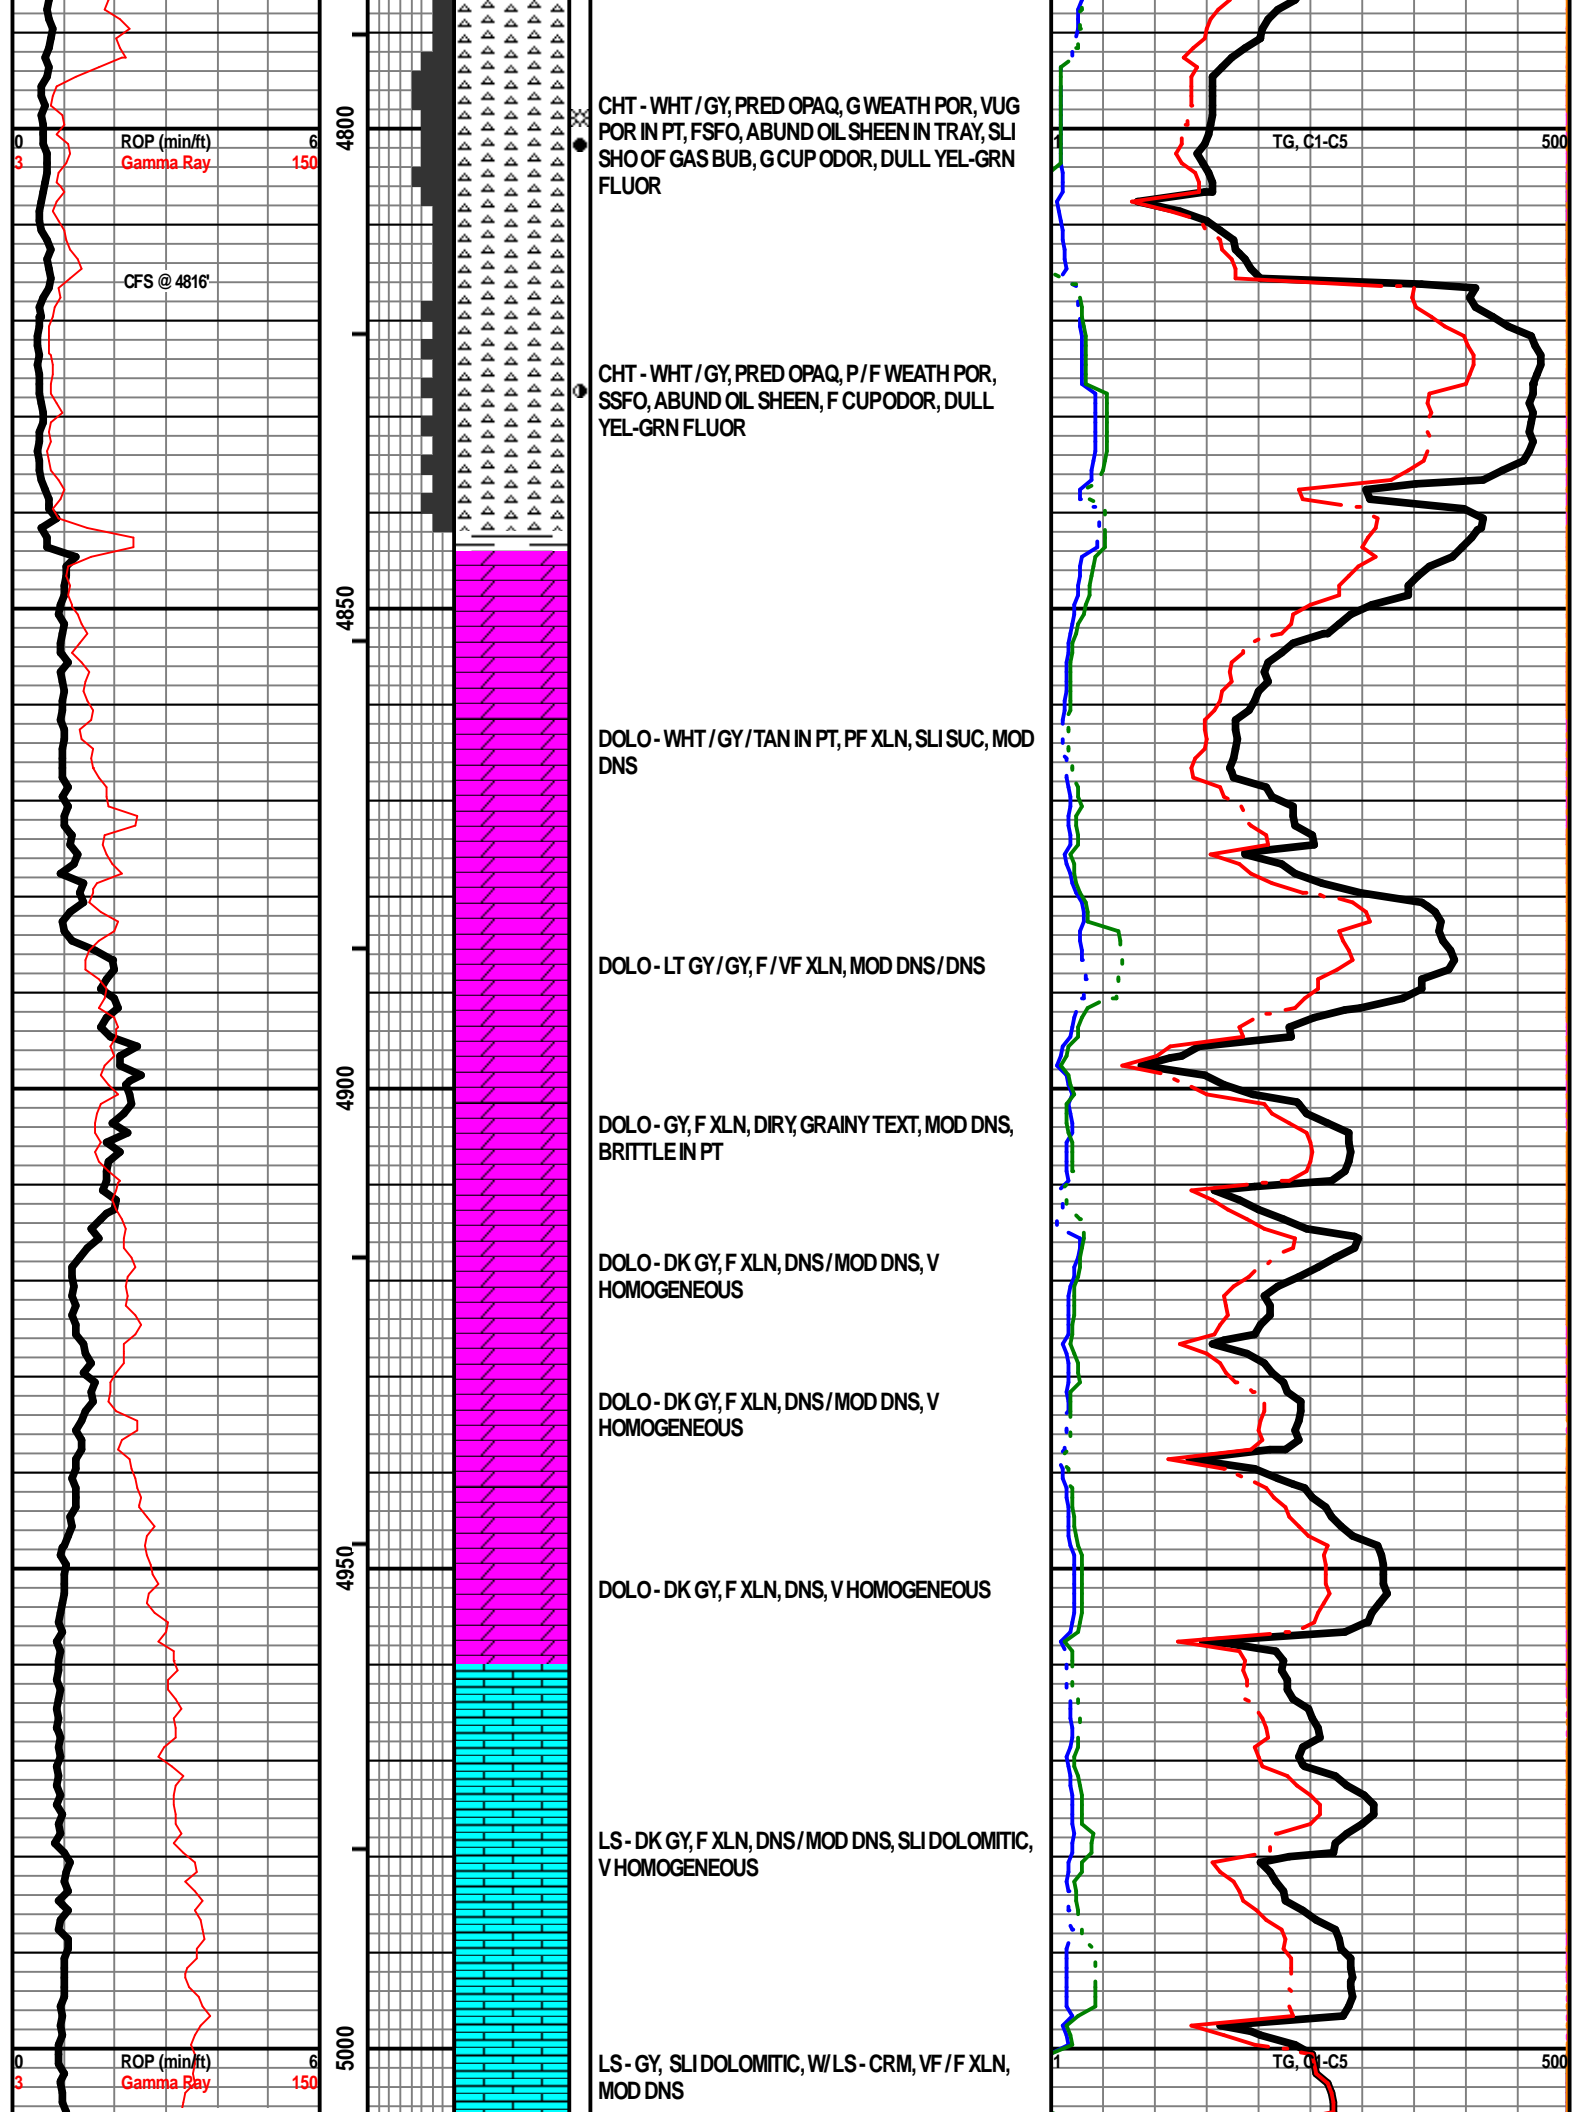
0 ROP (min/ft) 6
3 Gamma Ray 150

CFS @ 4816'

4800

CHT - WHT / GY, PRED OPAQ, G WEATH POR, VUG POR IN PT, FSFO, ABUND OIL SHEEN IN TRAY, SLI SHO OF GAS BUB, G CUP ODOR, DULL YEL-GRN FLUOR

1 TG, C1-C5 500

CHT - WHT / GY, PRED OPAQ, P / F WEATH POR, SSFO, ABUND OIL SHEEN, F CUP ODOR, DULL YEL-GRN FLUOR

4850

DOLO - WHT / GY / TAN IN PT, PF XLN, SLI SUC, MOD DNS

DOLO - LT GY / GY, F / VF XLN, MOD DNS / DNS

4900

DOLO - GY, F XLN, DIRY, GRAINY TEXT, MOD DNS, BRITTLE IN PT

DOLO - DK GY, F XLN, DNS / MOD DNS, V HOMOGENEOUS

DOLO - DK GY, F XLN, DNS / MOD DNS, V HOMOGENEOUS

4950

DOLO - DK GY, F XLN, DNS, V HOMOGENEOUS

LS - DK GY, F XLN, DNS / MOD DNS, SLI DOLOMITIC, V HOMOGENEOUS

5000

LS - GY, SLI DOLOMITIC, W/ LS - CRM, VF / F XLN, MOD DNS

0 ROP (min/ft) 6
3 Gamma Ray 150

1 TG, C1-C5 500